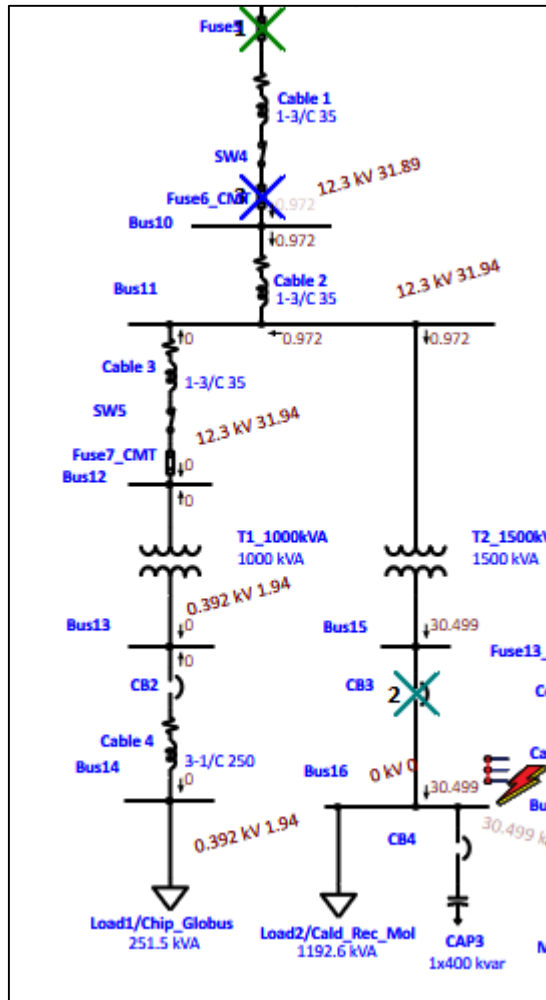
Fuse5
1
Cable 1
1-3/C 35
SW4
3
Fuse6_CMT
0.972
12.3 kV 31.89
Bus10
0.972
Cable 2
1-3/C 35
Bus11
12.3 kV 31.94
0
0.972
0.972
Cable 3
1-3/C 35
SW5
12.3 kV 31.94
Fuse7_CMT
0
Bus12
0
T1_1000kVA
1000 kVA
T2_1500k
1500 kVA
0.392 kV 1.94
Bus13
0
Bus15
30.499
Fuse13_
0
CB2
CB3
2
C
Cable 4
3-1/C 250
Bus14
0
Bus16
0 kV 0
30.499
Ca
Bu
0.392 kV 1.94
CB4
30.499 k
Load1/Chip_Globus
251.5 kVA
Load2/Cald_Rec_Mol
1192.6 kVA
CAP3
1x400 kvar
M